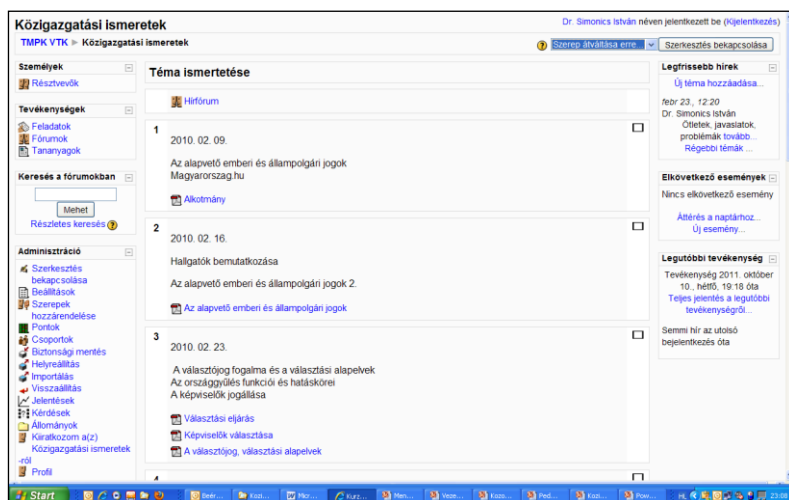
Közigazgatási ismeretek

Dr. Simonics István néven jelentkezett be (Kijelentkezés)

TMPK VTK ► Közigazgatási ismeretek

Szerep átváltása erre... Szerkesztés bekapcsolása

Személyek
Résztvevők

Tevékenységek
Feladatok
Fórumok
Tananyagok

Keresés a fórumokban
Mehet
Részletes keresés

Adminisztráció
Szerkesztés bekapcsolása
Beállítások
Szerepek hozzárendelése
Pontok
Csoportok
Biztonsági mentés
Helyreállítás
Importálás
Visszaállítás
Jelentések
Kérdések
Állományok
Kiratkozom a(z) Közigazgatási ismeretek -ról
Profil

Téma ismertetése

Hírfórum

1
2010. 02. 09.

Az alapvető emberi és állampolgári jogok
Magyarorszag.hu

Alkotmány

2
2010. 02. 16.

Hallgatók bemutatkozása

Az alapvető emberi és állampolgári jogok 2.

Az alapvető emberi és állampolgári jogok

3
2010. 02. 23.

A választójog fogalma és a választási alapelvek
Az országgyűlés funkciói és hatáskörei
A képviselők jogállása

Választási eljárás
Képviselők választása
A választójog, választási alapelvek

4

Legfrissebb hírek
Új téma hozzáadása...
febr 23., 12:20
Dr. Simonics István
Ötletek, javaslatok, problémák tovább...
Régebbi témák ...

Elkövetkező események
Nincs elkövetkező esemény
Áttérés a naptárhoz...
Új esemény...

Legutóbbi tevékenység
Tevékenység 2011. október 10., hétfő, 19:18 óta
Teljes jelentés a legutóbbi tevékenységről...

Semmi hír az utolsó bejelentkezés óta

Start